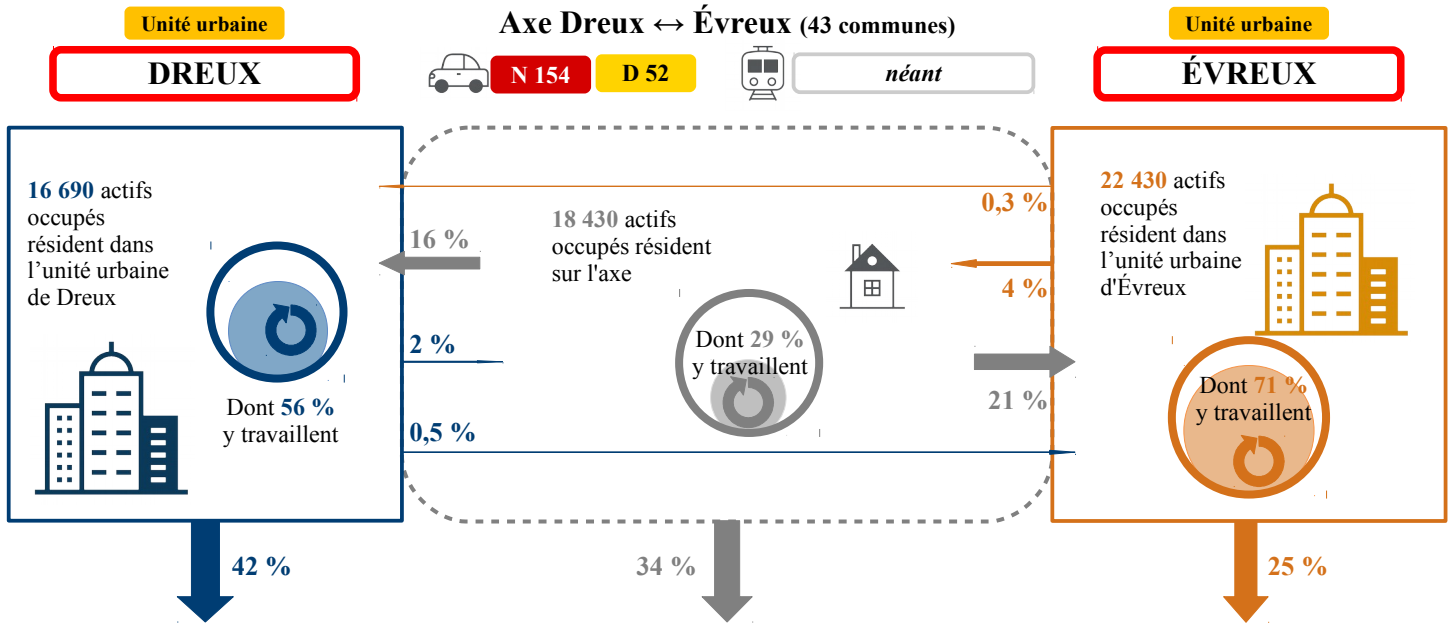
Unité urbaine

DREUX

Axe Dreux ↔ Évreux (43 communes)

N 154

D 52

néant

Unité urbaine

ÉVREUX

16 690 actifs occupés résident dans l'unité urbaine de Dreux

Dont 56 % y travaillent

16 %

2 %

0,5 %

18 430 actifs occupés résident sur l'axe

Dont 29 % y travaillent

0,3 %

4 %

21 %

22 430 actifs occupés résident dans l'unité urbaine d'Évreux

Dont 71 % y travaillent

42 %

34 %

25 %